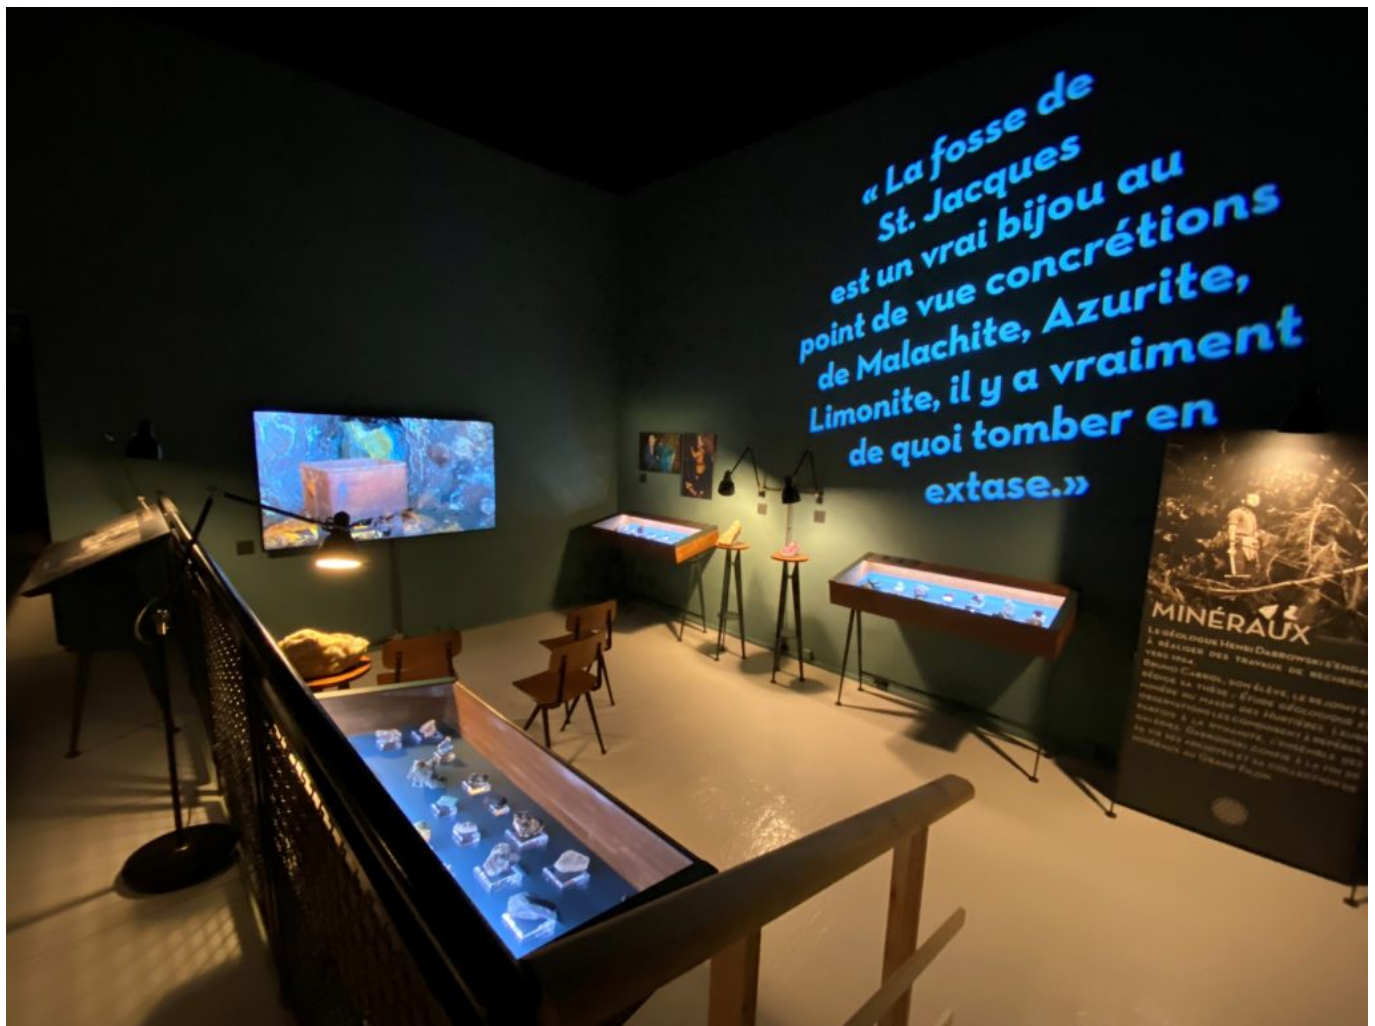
« La fosse de St. Jacques est un vrai bijou au point de vue concrétions de Malachite, Azurite, Limonite, il y a vraiment de quoi tomber en extase.»

MINÉRAUX

Le géologue Henri Dabrowski s'engage à réaliser des travaux de recherche vers 1964. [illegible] Bruno Cabrol, son élève, le rejoint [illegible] de sa thèse : Étude géologique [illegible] du massif des Montagnes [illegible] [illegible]